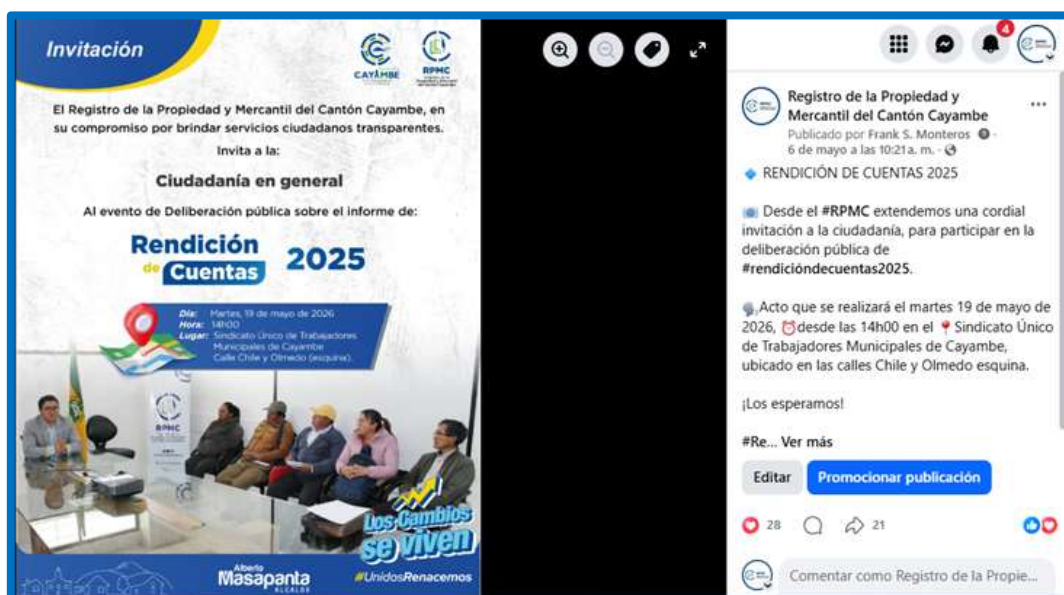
Invitación

CAYAMBE

RPMC

El Registro de la Propiedad y Mercantil del Cantón Cayambe, en su compromiso por brindar servicios ciudadanos transparentes.

Invita a la:

Ciudadanía en general

Al evento de Deliberación pública sobre el informe de:

Rendición de Cuentas 2025

Día: Martes, 19 de mayo de 2026
Hora: 14h00
Lugar: Sindicato Único de Trabajadores Municipales de Cayambe Calle Chile y Olmedo (esquina).

RPMC

Los Cambios se viven

Alberto Masapanta ALCALDE

#UnidosRenacemos

4

Registro de la Propiedad y Mercantil del Cantón Cayambe
Publicado por Frank S. Monteros · 6 de mayo a las 10:21 a. m.

RENDICIÓN DE CUENTAS 2025

Desde el #RPMC extendemos una cordial invitación a la ciudadanía, para participar en la deliberación pública de #rendicióndecuentas2025.

Acto que se realizará el martes 19 de mayo de 2026, desde las 14h00 en el Sindicato Único de Trabajadores Municipales de Cayambe, ubicado en las calles Chile y Olmedo esquina.

¡Los esperamos!

#Re... Ver más

Editar

Promocionar publicación

28

21

Comentar como Registro de la Propie...